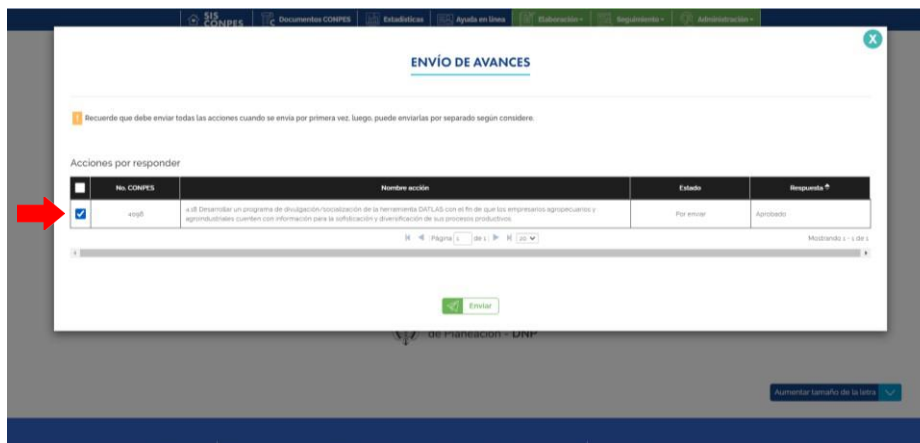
SIS CONPES | Documentos CONPES | Estadísticas | Ayuda en línea | Elaboración | Seguimiento | Administración

ENVÍO DE AVANCES

Recuerde que debe enviar todas las acciones cuando se envía por primera vez, luego, puede enviarlas por separado según considere.

Acciones por responder

| | No. CONPES | Nombre acción | Estado | Respuesta |
|---|---|---|---|---|
| ☑ | 4098 | 4.18 Desarrollar un programa de divulgación/socialización de la herramienta DATLAS con el fin de que los empresarios agropecuarios y agroindustriales cuenten con información para la sofisticación y diversificación de sus procesos productivos. | Por enviar | Aprobado |

Página 1 de 1 | 20

Mostrando 1 - 1 de 1

Enviar

de Planeación - DNP

Aumentar tamaño de la letra